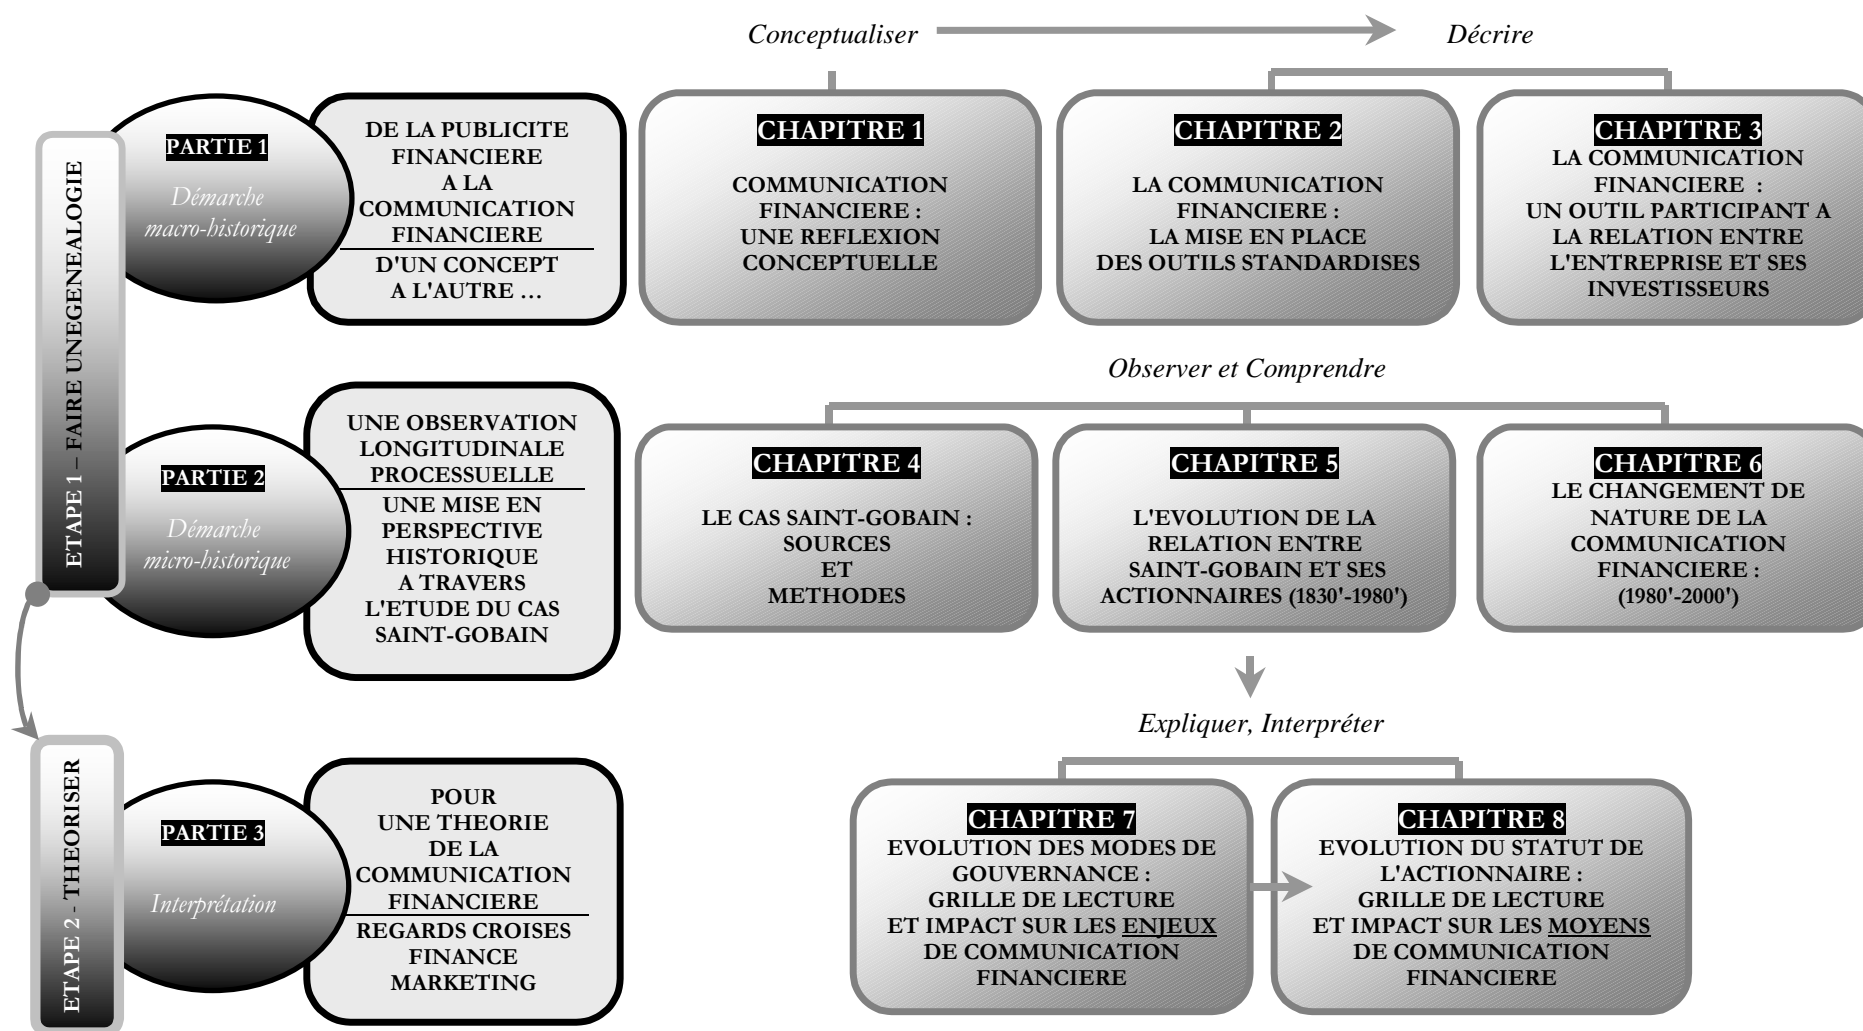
Conceptualiser

Décrire

ETAPE 1 – FAIRE UNEGENEALOGIE

PARTIE 1

Démarche macro-historique

DE LA PUBLICITE FINANCIERE A LA COMMUNICATION FINANCIERE

D'UN CONCEPT A L'AUTRE …

CHAPITRE 1

COMMUNICATION FINANCIERE : UNE REFLEXION CONCEPTUELLE

CHAPITRE 2

LA COMMUNICATION FINANCIERE : LA MISE EN PLACE DES OUTILS STANDARDISES

CHAPITRE 3

LA COMMUNICATION FINANCIERE : UN OUTIL PARTICIPANT A LA RELATION ENTRE L'ENTREPRISE ET SES INVESTISSEURS

Observer et Comprendre

PARTIE 2

Démarche micro-historique

UNE OBSERVATION LONGITUDINALE PROCESSUELLE

UNE MISE EN PERSPECTIVE HISTORIQUE A TRAVERS L'ETUDE DU CAS SAINT-GOBAIN

CHAPITRE 4

LE CAS SAINT-GOBAIN : SOURCES ET METHODES

CHAPITRE 5

L'EVOLUTION DE LA RELATION ENTRE SAINT-GOBAIN ET SES ACTIONNAIRES (1830'-1980')

CHAPITRE 6

LE CHANGEMENT DE NATURE DE LA COMMUNICATION FINANCIERE : (1980'-2000')

Expliquer, Interpréter

ETAPE 2 - THEORISER

PARTIE 3

Interprétation

POUR UNE THEORIE DE LA COMMUNICATION FINANCIERE

REGARDS CROISES FINANCE MARKETING

CHAPITRE 7

EVOLUTION DES MODES DE GOUVERNANCE : GRILLE DE LECTURE ET IMPACT SUR LES ENJEUX DE COMMUNICATION FINANCIERE

CHAPITRE 8

EVOLUTION DU STATUT DE L'ACTIONNAIRE : GRILLE DE LECTURE ET IMPACT SUR LES MOYENS DE COMMUNICATION FINANCIERE